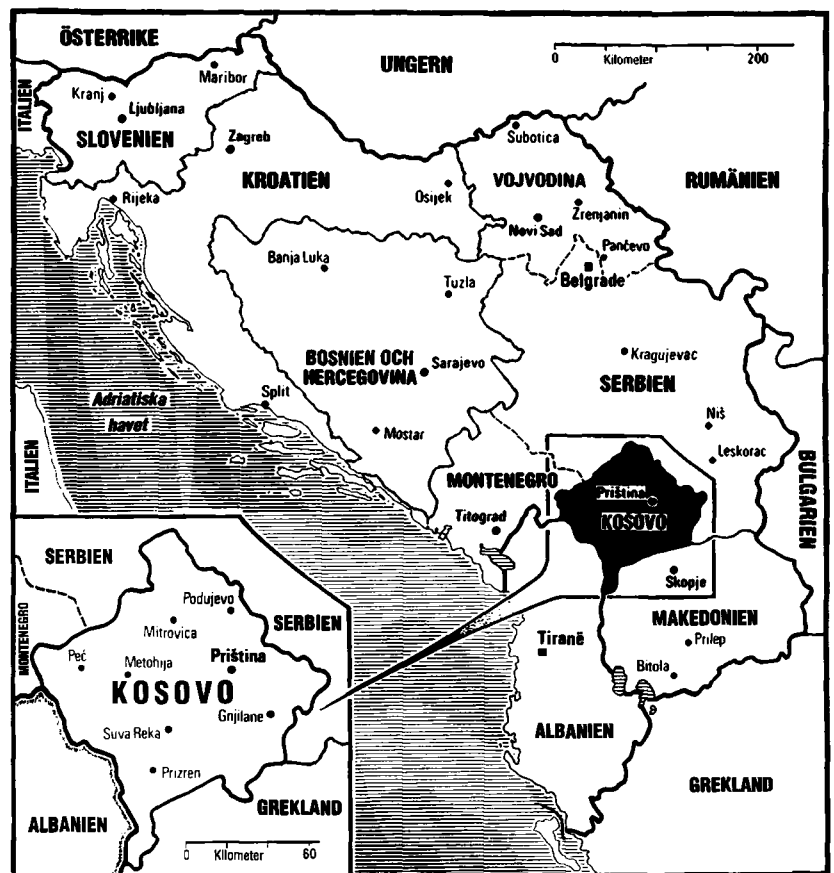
ÖSTERRIKE
UNGERN
0 Kilometer 200
ITALIEN
Maribor
Kranj
Ljubljana
SLOVENIEN
Zagreb
Subotica
KROATIEN
VOJVODINA
RUMÄNIEN
Rijeka
Osijek
Zrenjanin
Novi Sad
Pančevo
Banja Luka
Tuzla
Belgrade
Kragujevac
BOSNIEN OCH HERCEGOVINA
Sarajevo
SERBIEN
Adriatiska havet
Split
Niš
Mostar
Leskorac
ITALIEN
BULGARIEN
MONTENEGRO
Priština
KOSOVO
Titograd
SERBIEN
Skopje
Podujevo
SERBIEN
MAKEDONIEN
MONTENEGRO
Mitrovica
Prilep
Peć
Metohija
Priština
Tiranë
KOSOVO
Bitola
Gnjilane
Suva Reka
ALBANIEN
Prizren
GREKLAND
GREKLAND
ALBANIEN
0 Kilometer 60